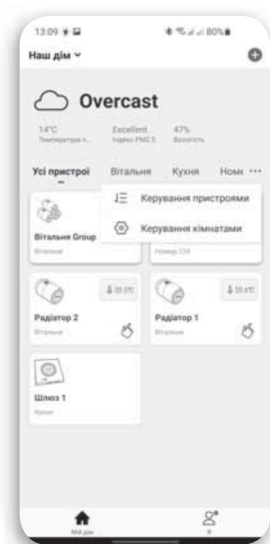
13:09 80%

Наш дім

Overcast

14°C
Температура н...

Excellent
Індекс PM2.5

47%
Вологість

Усі пристрої Вітальня Кухня Номе ···

Керування пристроями

Керування кімнатами

Вітальня Group
Вітальня

Номер 124

Радіатор 2
Вітальня

20.0°C

Радіатор 1
Вітальня

20.0°C

Шлюз 1
Кухня

Мій дім

Я